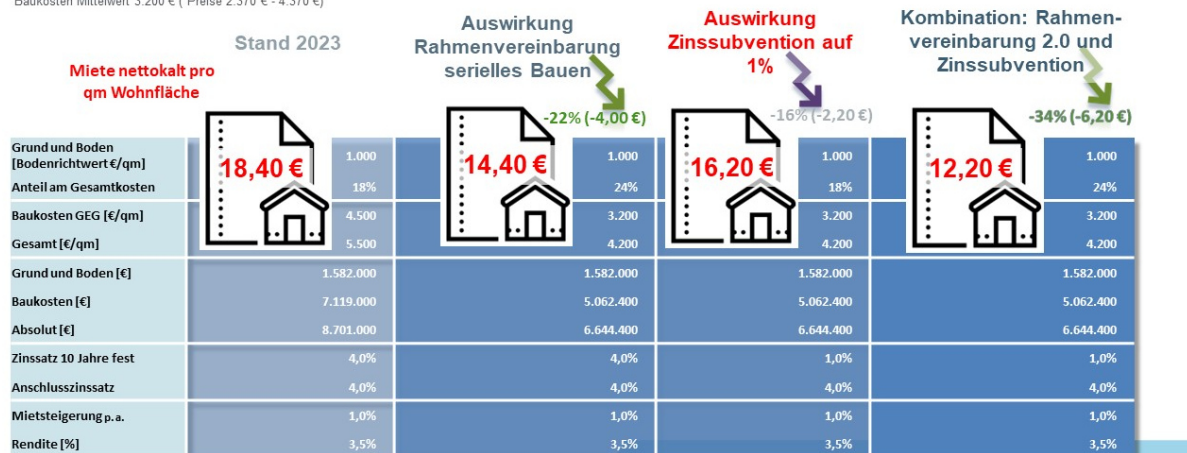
Baukosten Mittelwert 3.200 € ( Preise 2.370 € - 4.370 €)

Stand 2023

Miete nettokalt pro qm Wohnfläche

Auswirkung Rahmenvereinbarung serielles Bauen

Auswirkung Zinssubvention auf 1%

Kombination: Rahmenvereinbarung 2.0 und Zinssubvention

18,40 €

14,40 €

-22% (-4,00 €)

16,20 €

-16% (-2,20 €)

12,20 €

-34% (-6,20 €)

| | Stand 2023 | Rahmenvereinbarung | Zinssubvention | Kombination |
|---|---|---|---|---|
| Grund und Boden [Bodenrichtwert €/qm] | 1.000 | 1.000 | 1.000 | 1.000 |
| Anteil am Gesamtkosten | 18% | 24% | 18% | 24% |
| Baukosten GEG [€/qm] | 4.500 | 3.200 | 3.200 | 3.200 |
| Gesamt [€/qm] | 5.500 | 4.200 | 4.200 | 4.200 |
| Grund und Boden [€] | 1.582.000 | 1.582.000 | 1.582.000 | 1.582.000 |
| Baukosten [€] | 7.119.000 | 5.062.400 | 5.062.400 | 5.062.400 |
| Absolut [€] | 8.701.000 | 6.644.400 | 6.644.400 | 6.644.400 |
| Zinssatz 10 Jahre fest | 4,0% | 4,0% | 1,0% | 1,0% |
| Anschlusszinssatz | 4,0% | 4,0% | 4,0% | 4,0% |
| Mietsteigerung p.a. | 1,0% | 1,0% | 1,0% | 1,0% |
| Rendite [%] | 3,5% | 3,5% | 3,5% | 3,5% |